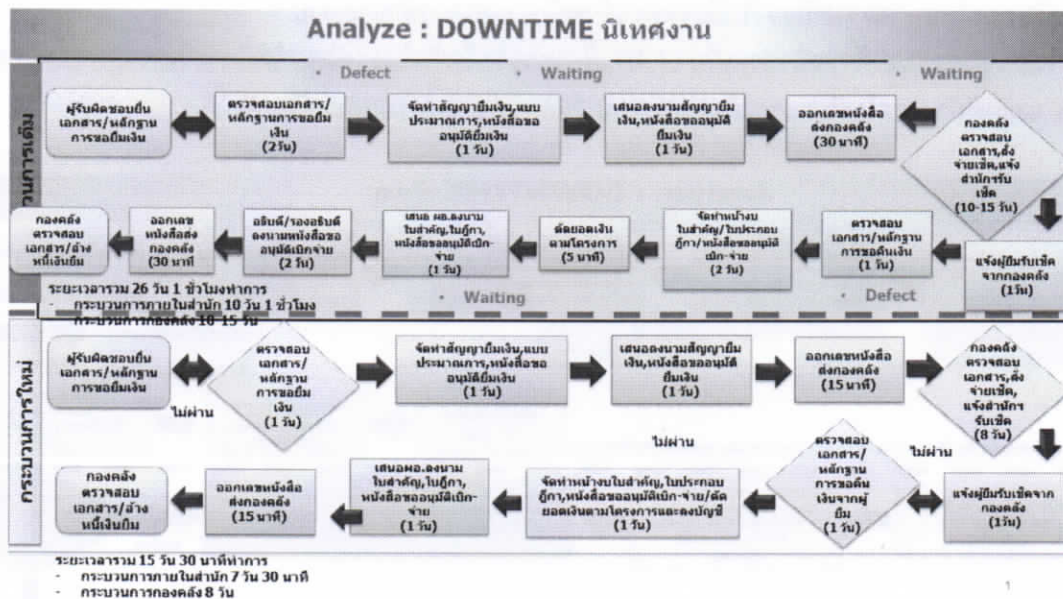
Analyze : DOWNTIME นิเทศงาน

กระบวนการเดิม

• Defect • Waiting • Waiting

ผู้รับผิดชอบยื่นเอกสาร/หลักฐานการขอยืมเงิน

ตรวจสอบเอกสาร/หลักฐานการขอยืมเงิน (2วัน)

จัดทำสัญญายืมเงิน,แบบประมาณการ,หนังสือขออนุมัติยืมเงิน (1 วัน)

เสนอลงนามสัญญายืมเงิน,หนังสือขออนุมัติยืมเงิน (1 วัน)

ออกเลขหนังสือส่งกองคลัง (30 นาที)

กองคลังตรวจสอบเอกสาร,สั่งจ่ายเช็ค,แจ้งสำนักรับเช็ค (10-15 วัน)

แจ้งผู้ยืมรับเช็คจากกองคลัง (1วัน)

ตรวจสอบเอกสาร/หลักฐานการขอคืนเงิน (1 วัน)

จัดทำหน้างบในสำคัญ,ใบประกอบฎีกา/หนังสือขออนุมัติเบิก-จ่าย (2 วัน)

ตัดยอดเงินตามโครงการ (5 นาที)

เสนอ ผอ.ลงนามในสำคัญ,ใบฎีกา,หนังสือขออนุมัติเบิก-จ่าย (1 วัน)

อธิบดี/รองอธิบดีลงนามหนังสือขออนุมัติเบิกจ่าย (2 วัน)

ออกเลขหนังสือส่งกองคลัง (30 นาที)

กองคลังตรวจสอบเอกสาร/ล้างหนี้เงินยืม

• Waiting • Defect

ระยะเวลารวม 26 วัน 1 ชั่วโมงทำการ
- กระบวนการภายในสำนัก 10 วัน 1 ชั่วโมง
- กระบวนการกองคลัง 10-15 วัน

กระบวนการใหม่

ผู้รับผิดชอบยื่นเอกสาร/หลักฐานการขอยืมเงิน

ตรวจสอบเอกสาร/หลักฐานการขอยืมเงิน (1 วัน)

ไม่ผ่าน

จัดทำสัญญายืมเงิน,แบบประมาณการ,หนังสือขออนุมัติยืมเงิน (1 วัน)

เสนอลงนามสัญญายืมเงิน,หนังสือขออนุมัติยืมเงิน (1 วัน)

ออกเลขหนังสือส่งกองคลัง (15 นาที)

กองคลังตรวจสอบเอกสาร,สั่งจ่ายเช็ค,แจ้งสำนักรับเช็ค (8 วัน)

แจ้งผู้ยืมรับเช็คจากกองคลัง (1วัน)

ไม่ผ่าน

ตรวจสอบเอกสาร/หลักฐานการขอคืนเงินจากผู้ยืม (1 วัน)

ไม่ผ่าน

จัดทำหน้างบในสำคัญ,ใบประกอบฎีกา,หนังสือขออนุมัติเบิก-จ่าย/ตัดยอดเงินตามโครงการและลงบัญชี (1 วัน)

เสนอผอ.ลงนามในสำคัญ,ใบฎีกา,หนังสือขออนุมัติเบิก-จ่าย (1 วัน)

ออกเลขหนังสือส่งกองคลัง (15 นาที)

กองคลังตรวจสอบเอกสาร/ล้างหนี้เงินยืม

ระยะเวลารวม 15 วัน 30 นาทีทำการ
- กระบวนการภายในสำนัก 7 วัน 30 นาที
- กระบวนการกองคลัง 8 วัน

1